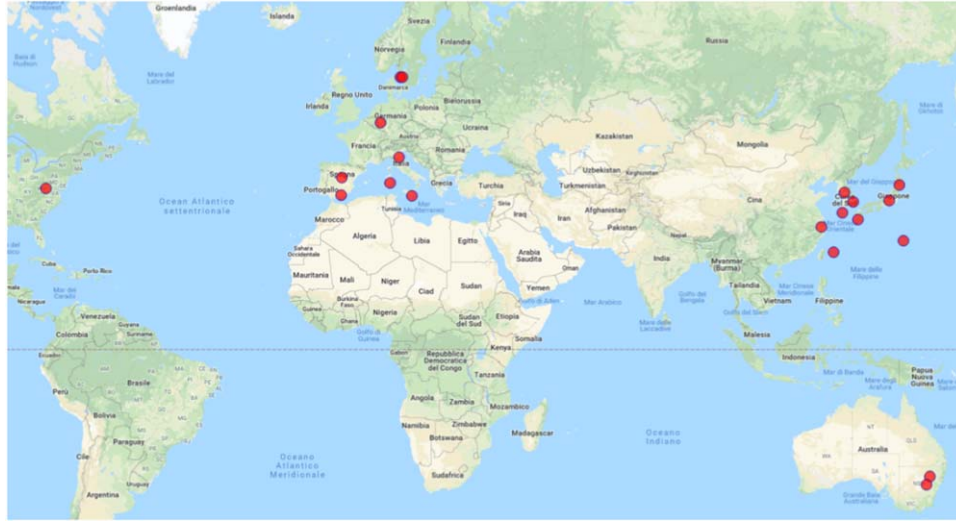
Groenlandia
Islanda
Svezia
Finlandia
Norvegia
Russia
Baia di Hudson
Mare del Labrador
Danimarca
Regno Unito
Irlanda
Bielorussia
Polonia
Germania
Ucraina
Austria
Francia
Romania
Kazakistan
Mongolia
Italia
Uzbekistan
Spagna
Grecia
Turchia
Turkmenistan
Portogallo
Afghanistan
Ocean Atlantico settentrionale
Tunisia
Mar Mediterraneo
Siria
Iraq
Iran
Cina
Marocco
Corea del Sud
Giappone
Algeria
Libia
Egitto
Pakistan
Mar Cinese Orientale
Arabia Saudita
Sahara Occidentale
Oman
India
Mauritania
Mali
Niger
Ciad
Sudan
Yemen
Myanmar (Burma)
Mare delle Filippine
Cuba
Porto Rico
Mar dei Caraibi
Golfo di Aden
Mar Arabico
Golfo del Bengala
Thailandia
Mar Cinese Meridionale
Filippine
Nicaragua
Burkina Faso
Nigeria
Vietnam
Venezuela
Guyana
Suriname
Ghana
Sudan del Sud
Etiopia
Colombia
Golfo di Guinea
Mare delle Laccadive
Golfo del Siam
Malesia
Somalia
Kenya
Gabon
Repubblica Democratica del Congo
Indonesia
Ecuador
Tanzania
Mar di Banda
Papua Nuova Guinea
Perù
Brasile
Mare degli Arafura
Angola
Zambia
Bolivia
Mozambico
Namibia
Zimbabwe
Madagascar
Oceano Indiano
Botswana
Australia
Paraguay
Oceano Atlantico Meridionale
Sudafrica
Cile
Uruguay
Argentina
Grande Baia Australiana
Mare del Giappone
Mare di Ochotsk